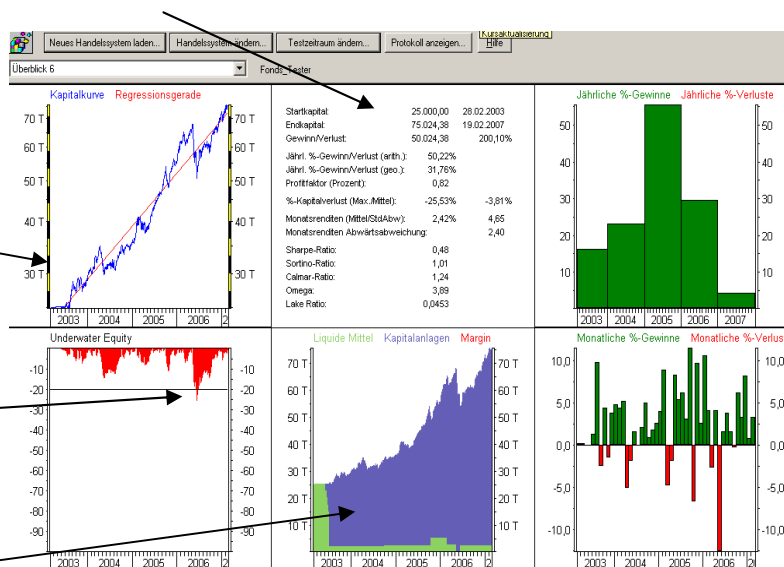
Kursaktualisierung

Neues Handelssystem laden... Handelssystem ändern... Testzeitraum ändern... Protokoll anzeigen... Hilfe

Überblick 6 Fonds_Tester

Kapitalkurve Regressionsgerade

70 T 60 T 50 T 40 T 30 T

70 T 60 T 50 T 40 T 30 T

2003 2004 2005 2006 2

| | | |
|---|---|---|
| Startkapital: | 25.000,00 | 28.02.2003 |
| Endkapital: | 75.024,38 | 19.02.2007 |
| Gewinn/Verlust: | 50.024,38 | 200,10% |
| Jährl. %-Gewinn/Verlust (arith.): | 50,22% | |
| Jährl. %-Gewinn/Verlust (geo.): | 31,76% | |
| Profitfaktor (Prozent): | 0,82 | |
| %-Kapitalverlust (Max./Mittel): | -25,53% | -3,81% |
| Monatsrenditen (Mittel/StdAbw): | 2,42% | 4,85 |
| Monatsrenditen Abwärtsabweichung: | | 2,40 |
| Sharpe-Ratio: | 0,48 | |
| Sortino-Ratio: | 1,01 | |
| Calmar-Ratio: | 1,24 | |
| Omega: | 3,89 | |
| Lake Ratio: | 0,0453 | |

Jährliche %-Gewinne Jährliche %-Verluste

50 40 30 20 10

50 40 30 20 10

2003 2004 2005 2006 2007

Underwater Equity

-10 -20 -30 -40 -50 -60 -70 -80 -90

-10 -20 -30 -40 -50 -60 -70 -80 -90

2003 2004 2005 2006 2

Liquide Mittel Kapitalanlagen Margin

70 T 60 T 50 T 40 T 30 T 20 T 10 T

70 T 60 T 50 T 40 T 30 T 20 T 10 T

2003 2004 2005 2006 2

Monatliche %-Gewinne Monatliche %-Verlus

10,0 5,0 0,0 -5,0 -10,0

10,0 5,0 0,0 -5,0 -10,0

2003 2004 2005 2006